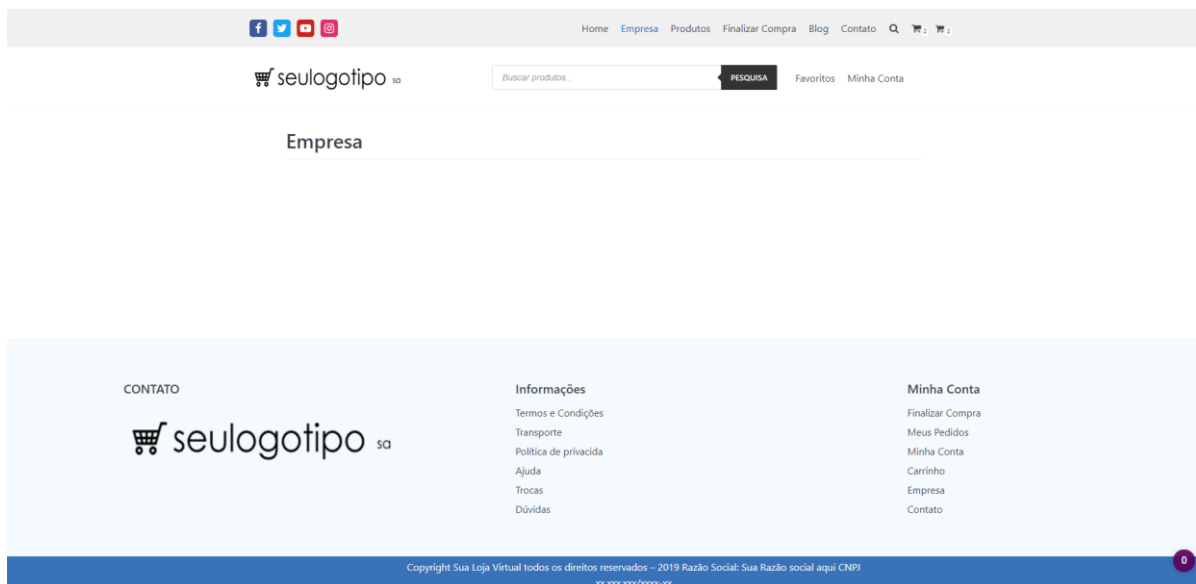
Home Empresa Produtos Finalizar Compra Blog Contato

seulogotipo sa

Buscar produtos...
PESQUISA
Favoritos Minha Conta

Empresa

CONTATO

seulogotipo sa

Informações
Termos e Condições
Transporte
Política de privacida
Ajuda
Trocas
Dúvidas

Minha Conta
Finalizar Compra
Meus Pedidos
Minha Conta
Carrinho
Empresa
Contato

Copyright Sua Loja Virtual todos os direitos reservados – 2019 Razão Social: Sua Razão social aqui CNPJ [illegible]

0